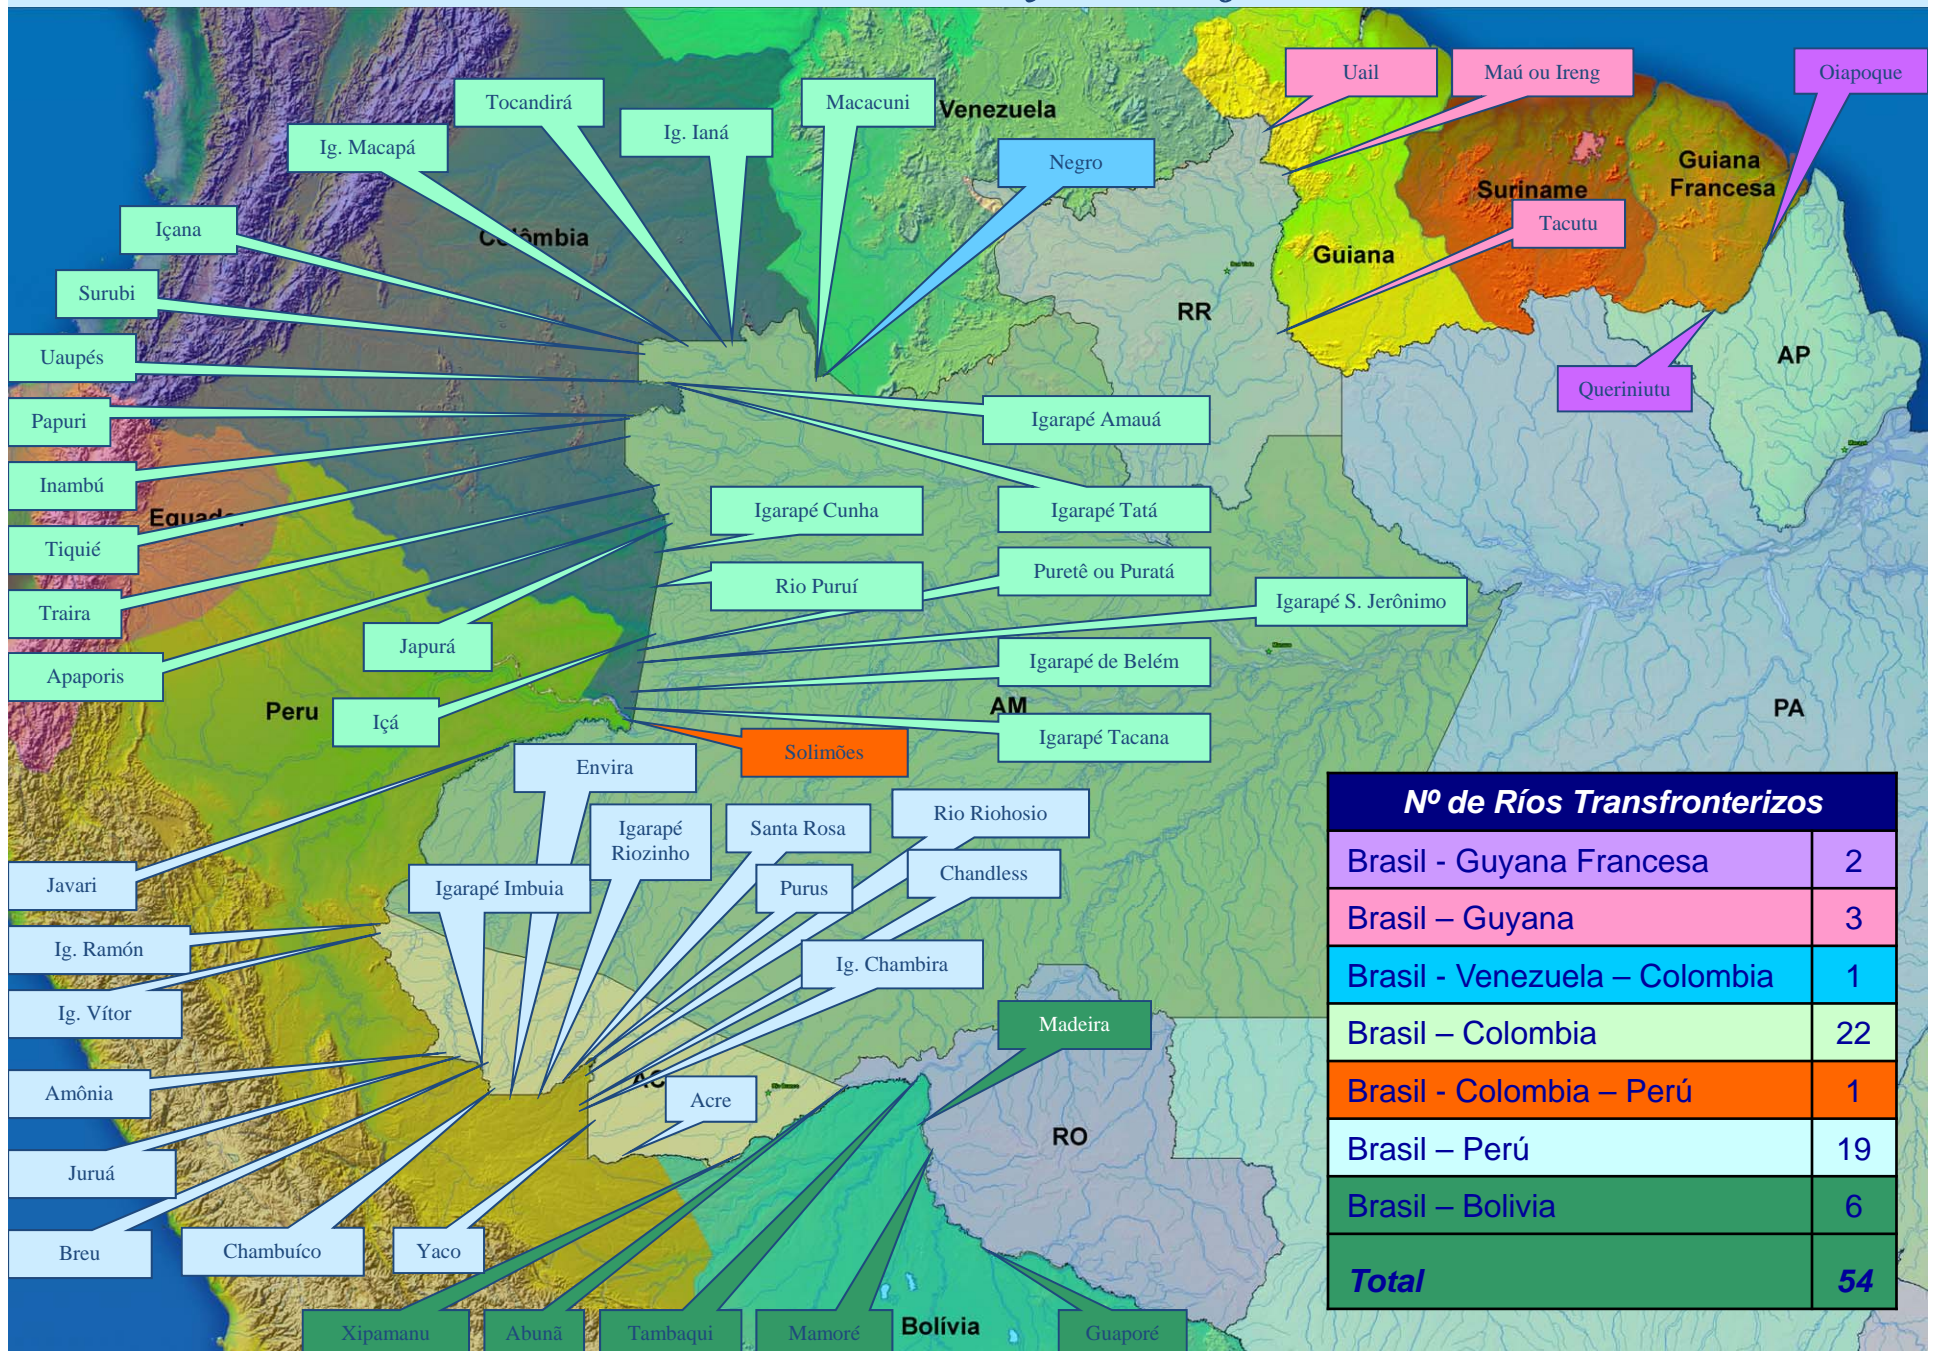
Tocandirá
Ig. Macapá
Ig. Ianá
Macacuni
Venezuela
Uail
Maú ou Ireng
Oiapoque
Negro
Guiana Francesa
Suriname
Tacutu
Colômbia
Içana
Guiana
Surubi
RR
Uaupés
AP
Queriniutu
Papuri
Igarapé Amauá
Inambú
Equador
Igarapé Cunha
Igarapé Tatá
Tiquié
Rio Puruí
Puretê ou Puratá
Traira
Igarapé S. Jerônimo
Japurá
Apaporis
Igarapé de Belém
Peru
Içá
AM
PA
Igarapé Tacana
Solimões
Envira
Nº de Ríos Transfronterizos
Igarapé Riozinho
Santa Rosa
Rio Riohosio

| Brasil - Guyana Francesa | 2 |
|---|---|
| Brasil – Guyana | 3 |
| Brasil - Venezuela – Colombia | 1 |
| Brasil – Colombia | 22 |
| Brasil - Colombia – Perú | 1 |
| Brasil – Perú | 19 |
| Brasil – Bolivia | 6 |
| Total | 54 |

Javari
Igarapé Imbuia
Purus
Chandless
Ig. Ramón
Ig. Chambira
Ig. Vítor
Madeira
Amônia
AC
Acre
RO
Juruá
Breu
Chambuíco
Yaco
Xipamanu
Abunã
Tambaqui
Mamoré
Bolívia
Guaporé